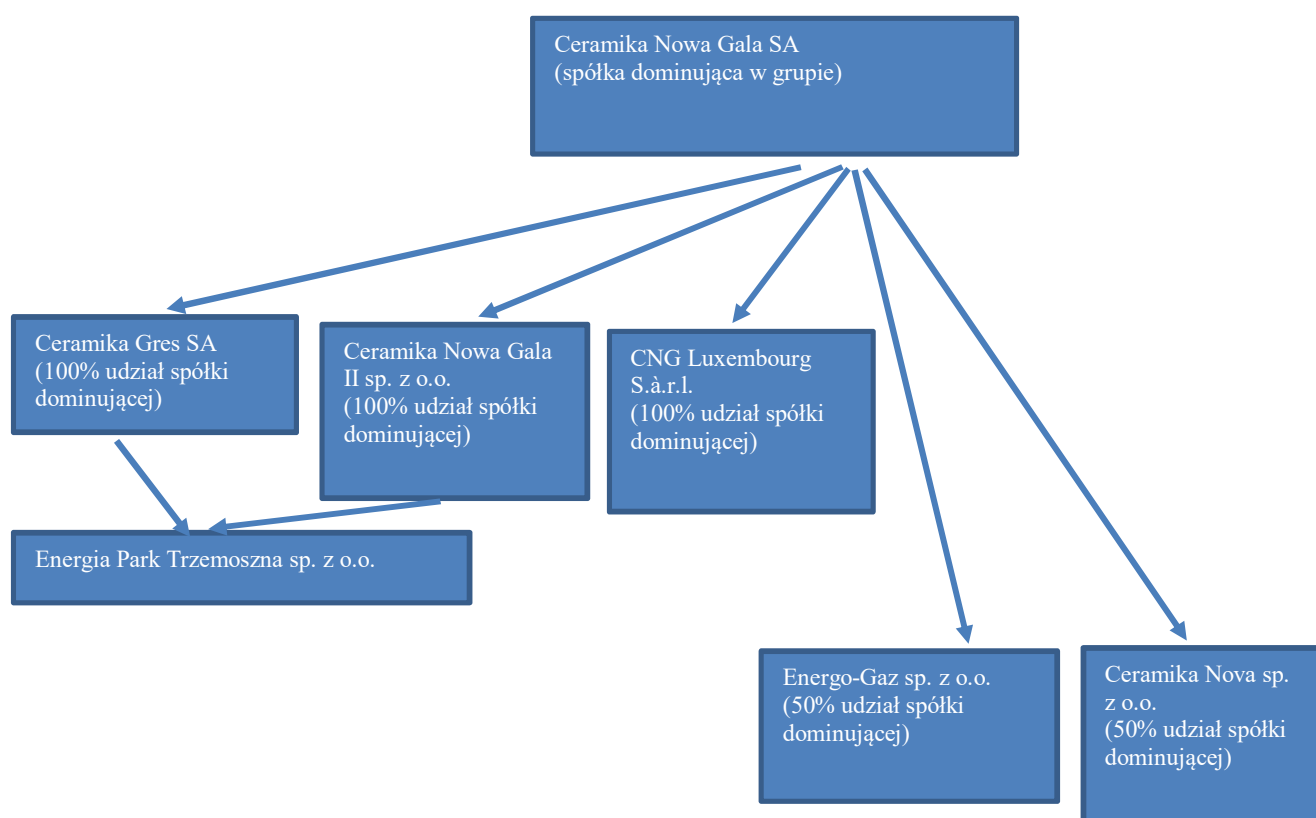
Ceramika Nowa Gala SA
(spółka dominująca w grupie)

Ceramika Gres SA
(100% udział spółki dominującej)

Ceramika Nowa Gala II sp. z o.o.
(100% udział spółki dominującej)

CNG Luxembourg S.à.r.l.
(100% udział spółki dominującej)

Energia Park Trzemoszna sp. z o.o.

Energo-Gaz sp. z o.o.
(50% udział spółki dominującej)

Ceramika Nova sp. z o.o.
(50% udział spółki dominującej)